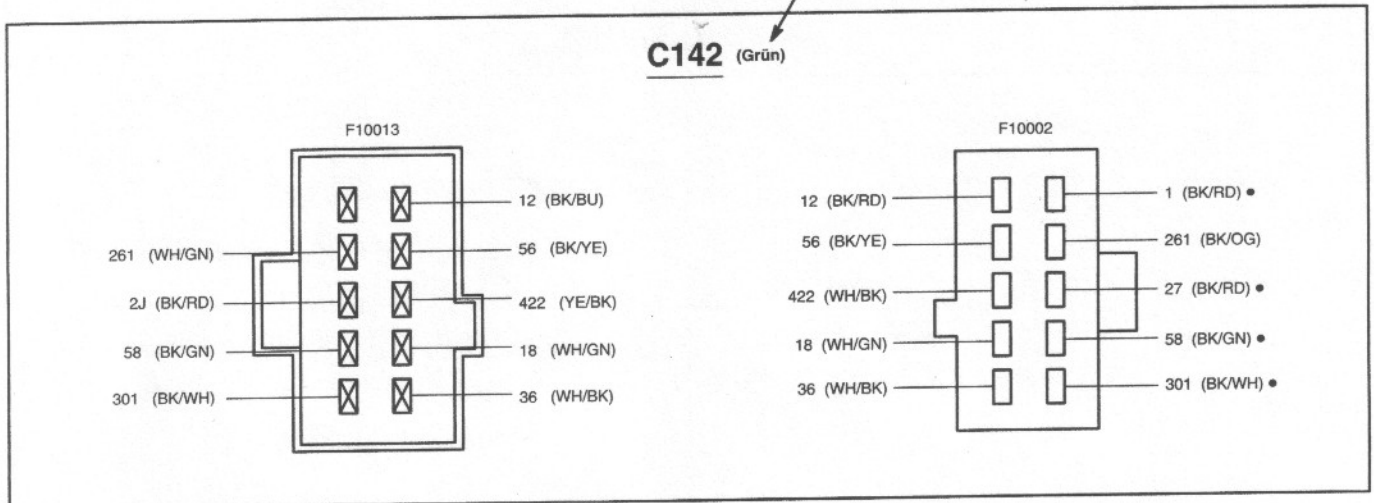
C142 (Grün)

F10013

12 (BK/BU)
261 (WH/GN)
56 (BK/YE)
2J (BK/RD)
422 (YE/BK)
58 (BK/GN)
18 (WH/GN)
301 (BK/WH)
36 (WH/BK)

F10002

12 (BK/RD)
1 (BK/RD) •
56 (BK/YE)
261 (BK/OG)
422 (WH/BK)
27 (BK/RD) •
18 (WH/GN)
58 (BK/GN) •
36 (WH/BK)
301 (BK/WH) •